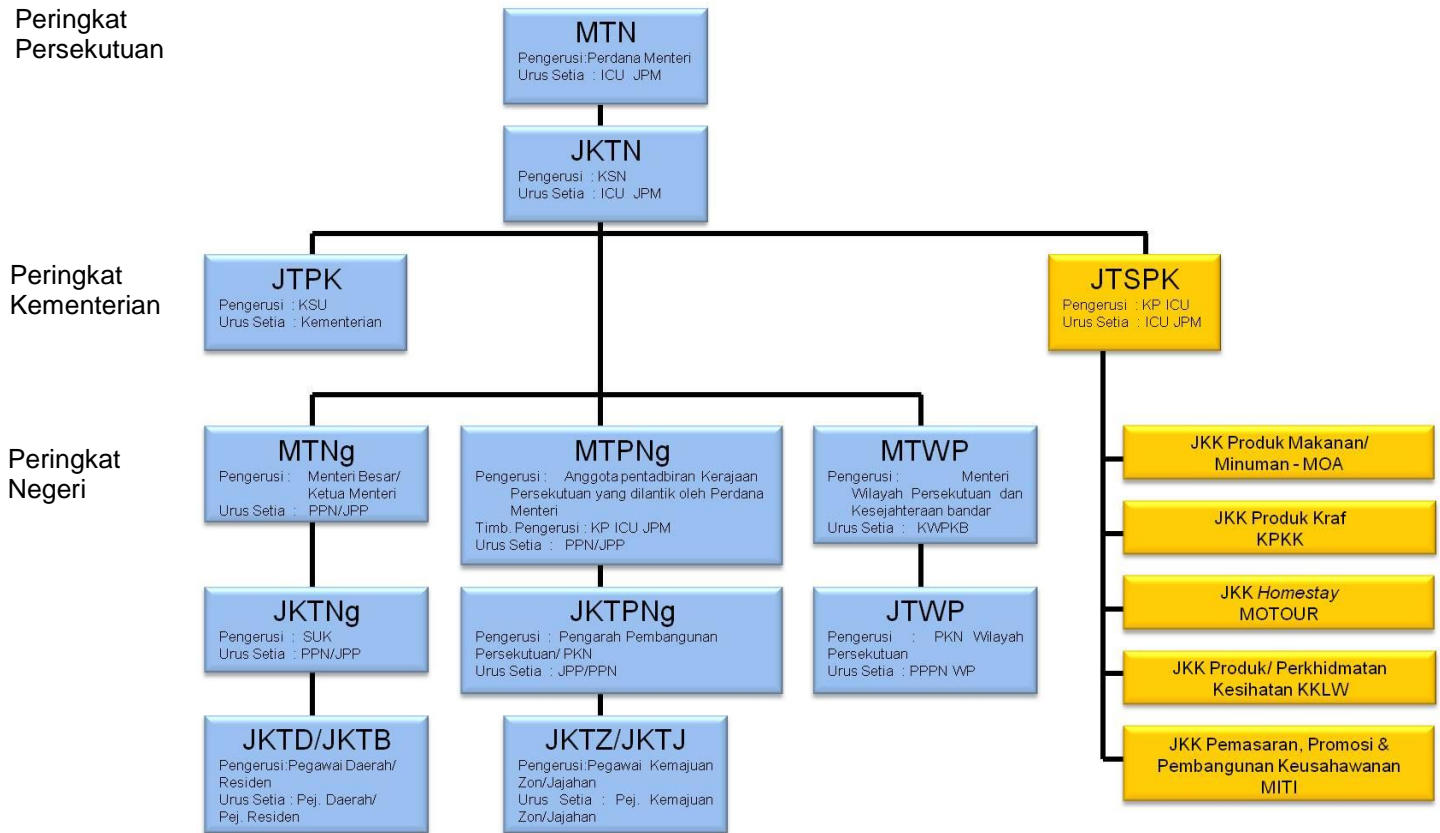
Peringkat Persekutuan

MTN
Pengerusi:Perdana Menteri
Urus Setia : ICU JPM

JKTN
Pengerusi : KSN
Urus Setia : ICU JPM

Peringkat Kementerian

JTPK
Pengerusi : KSU
Urus Setia : Kementerian

JTSPK
Pengerusi : KP ICU
Urus Setia : ICU JPM

Peringkat Negeri

MTNg
Pengerusi : Menteri Besar/ Ketua Menteri
Urus Setia : PPN/JPP

MTPNg
Pengerusi : Anggota pentadbiran Kerajaan Persekutuan yang dilantik oleh Perdana Menteri
Timb. Pengerusi : KP ICU JPM
Urus Setia : PPN/JPP

MTWP
Pengerusi : Menteri Wilayah Persekutuan dan Kesejahteraan bandar
Urus Setia : KWPKB

JKK Produk Makanan/ Minuman - MOA

JKK Produk Kraf KPKK

JKK *Homestay* MOTOUR

JKK Produk/ Perkhidmatan Kesihatan KKLW

JKK Pemasaran, Promosi & Pembangunan Keusahawanan MITI

JKTNg
Pengerusi : SUK
Urus Setia : PPN/JPP

JKTPNg
Pengerusi : Pengarah Pembangunan Persekutuan/ PKN
Urus Setia : JPP/PPN

JTWP
Pengerusi : PKN Wilayah Persekutuan
Urus Setia : PPPN WP

JKTD/JKTB
Pengerusi:Pegawai Daerah/ Residen
Urus Setia : Pej. Daerah/ Pej. Residen

JKTZ/JKTJ
Pengerusi:Pegawai Kemajuan Zon/Jajahan
Urus Setia : Pej. Kemajuan Zon/Jajahan